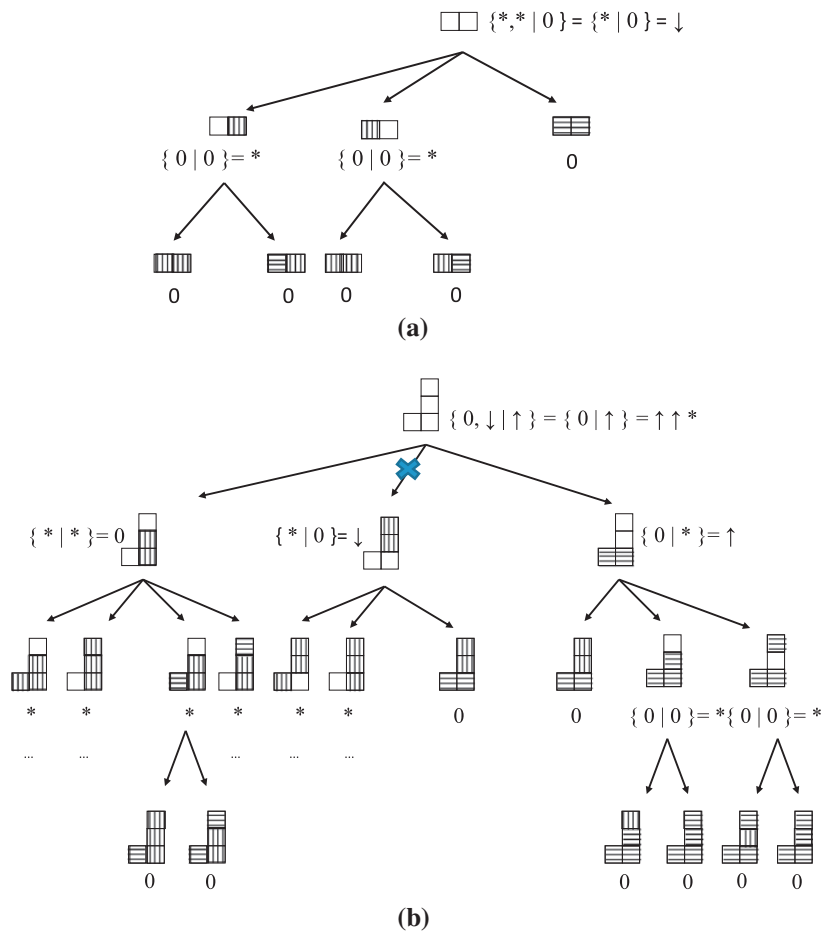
$\{*,* \mid 0\} = \{* \mid 0\} = \downarrow$

$\{ 0 \mid 0 \} = *$

$\{ 0 \mid 0 \} = *$

0

0

0

0

0

**(a)**

$\{ 0, \downarrow \mid \uparrow \} = \{ 0 \mid \uparrow \} = \uparrow\uparrow *$

$\{ * \mid * \} = 0$

$\{ * \mid 0 \} = \downarrow$

$\{ 0 \mid * \} = \uparrow$

*

*

*

*

*

*

0

0

...

...

...

...

...

$\{ 0 \mid 0 \} = *$

$\{ 0 \mid 0 \} = *$

0

0

0

0

0

0

**(b)**